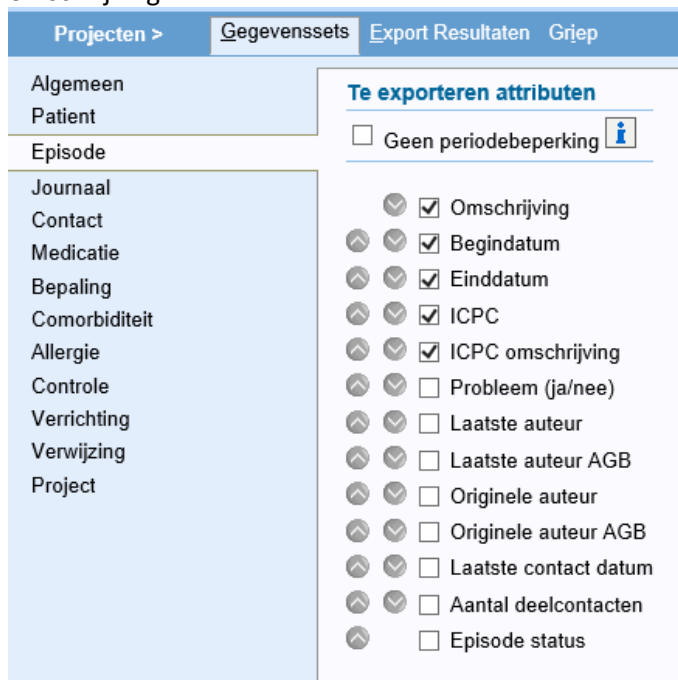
Projecten > Gegevenssets Export Resultaten Griep

Algemeen
Patient
Episode
Journaal
Contact
Medicatie
Bepaling
Comorbiditeit
Allergie
Controle
Verrichting
Verwijzing
Project

Te exporteren attributen

☐ Geen periodebeperking

☑ Omschrijving
☑ Begindatum
☑ Einddatum
☑ ICPC
☑ ICPC omschrijving
☐ Probleem (ja/nee)
☐ Laatste auteur
☐ Laatste auteur AGB
☐ Originele auteur
☐ Originele auteur AGB
☐ Laatste contact datum
☐ Aantal deelcontacten
☐ Episode status